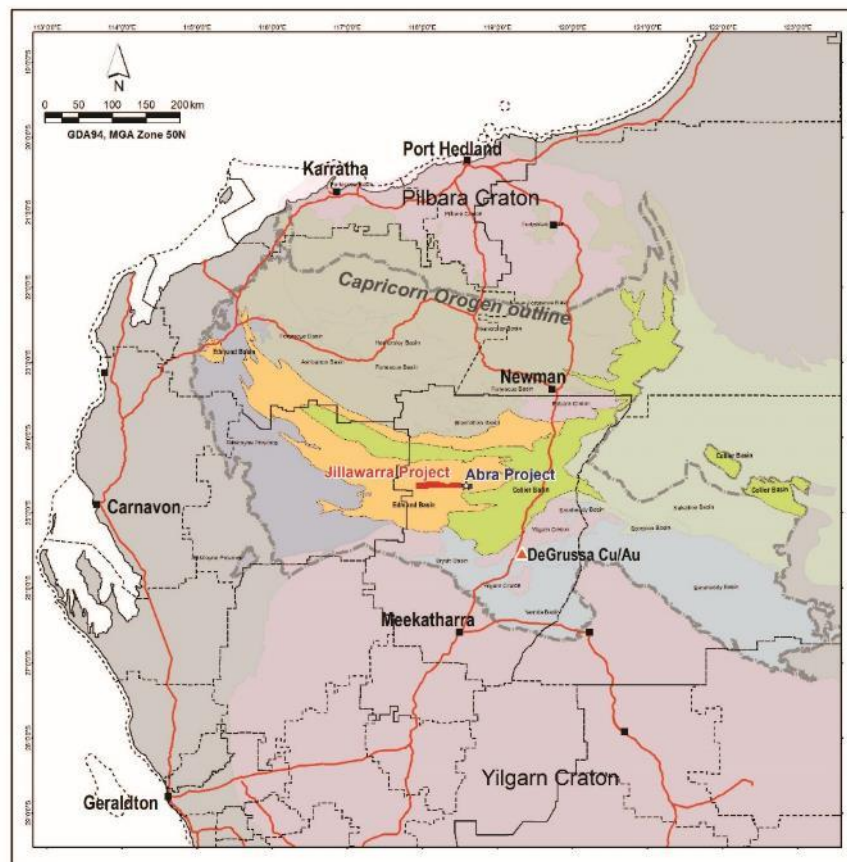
N

0 50 100 150 200 km

GDA94, MGA Zone 50N

Port Hedland

Karratha

Pilbara Craton

Capricorn Orogen outline

Newman

Jillawarra Project

Abra Project

Carnarvon

Collier Basin

Edmund Basin

DeGrussa Cu/Au

Meekatharra

Yilgarn Craton

Geraldton